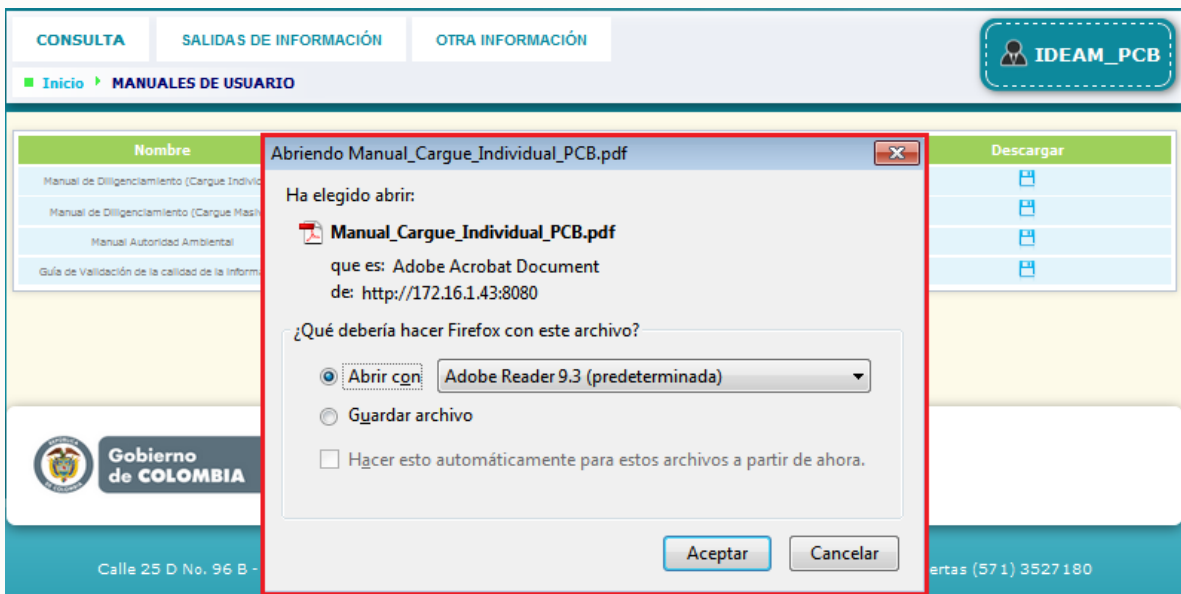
CONSULTA
SALIDAS DE INFORMACIÓN
OTRA INFORMACIÓN

IDEAM_PCB

Inicio MANUALES DE USUARIO

| Nombre | Descargar |
|---|---|
| Manual de Diligenciamiento (Cargue Individ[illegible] | |
| Manual de Diligenciamiento (Cargue Masiv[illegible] | |
| Manual Autoridad Ambiental | |
| Guía de Validación de la calidad de la Informa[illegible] | |

Abriendo Manual_Cargue_Individual_PCB.pdf

Ha elegido abrir:

Manual_Cargue_Individual_PCB.pdf

que es: Adobe Acrobat Document
de: http://172.16.1.43:8080

¿Qué debería hacer Firefox con este archivo?

Abrir con Adobe Reader 9.3 (predeterminada)

Guardar archivo

Hacer esto automáticamente para estos archivos a partir de ahora.

Aceptar Cancelar

Gobierno de COLOMBIA

Calle 25 D No. 96 B - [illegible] ertas (571) 3527180